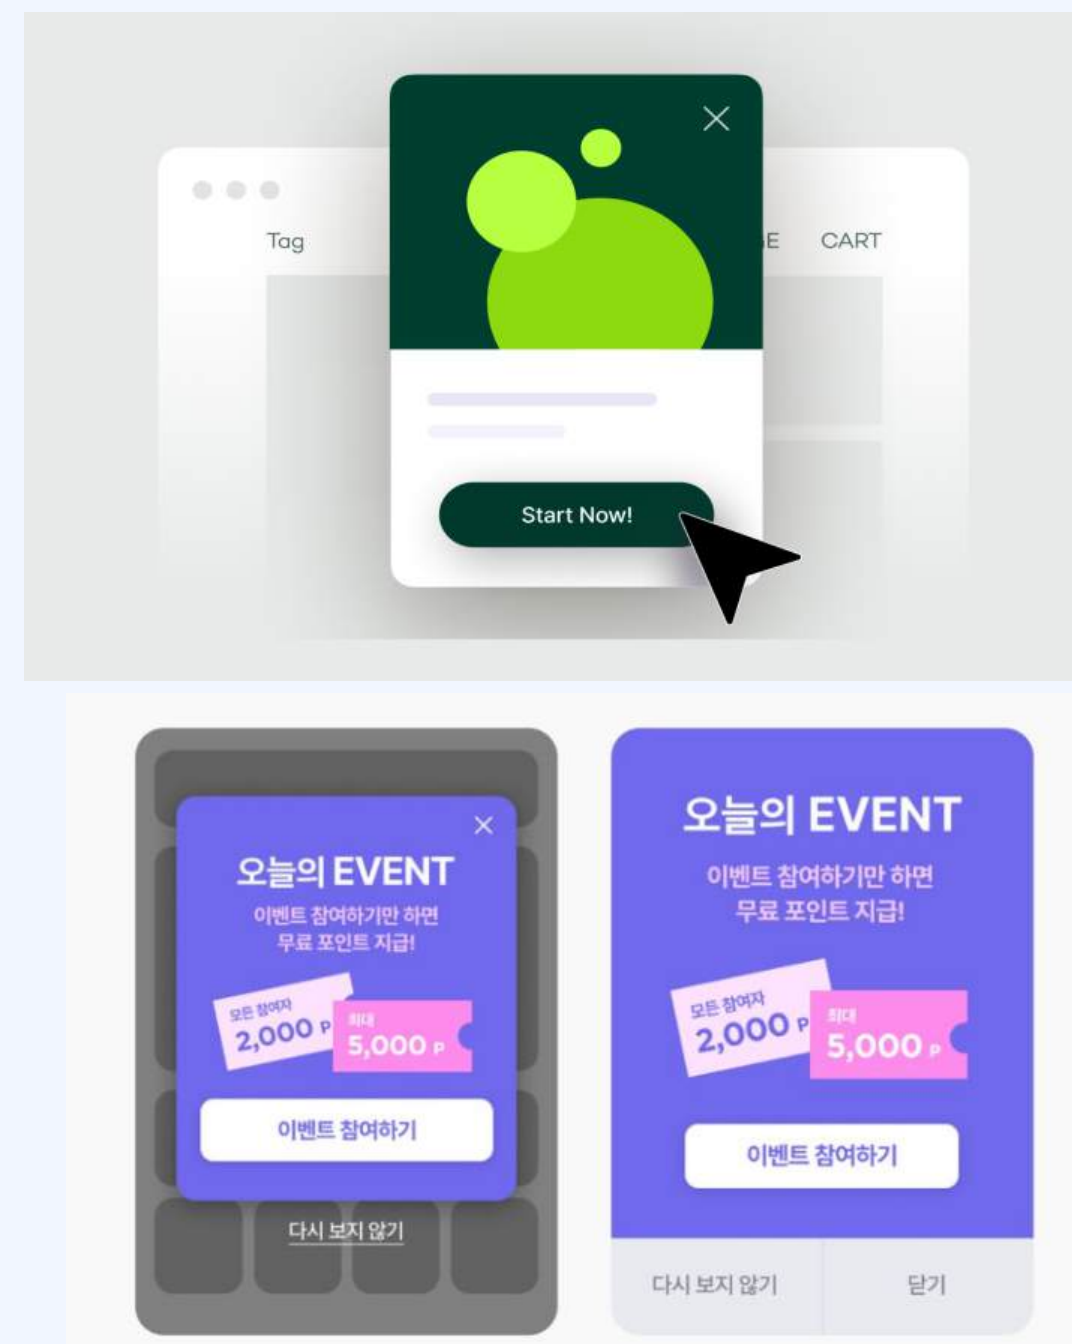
Tag

E CART

Start Now!

오늘의 EVENT

이벤트 참여하기만 하면 무료 포인트 지급!

모든 참여자 2,000 P

최대 5,000 P

이벤트 참여하기

다시 보지 않기

오늘의 EVENT

이벤트 참여하기만 하면 무료 포인트 지급!

모든 참여자 2,000 P

최대 5,000 P

이벤트 참여하기

다시 보지 않기

닫기